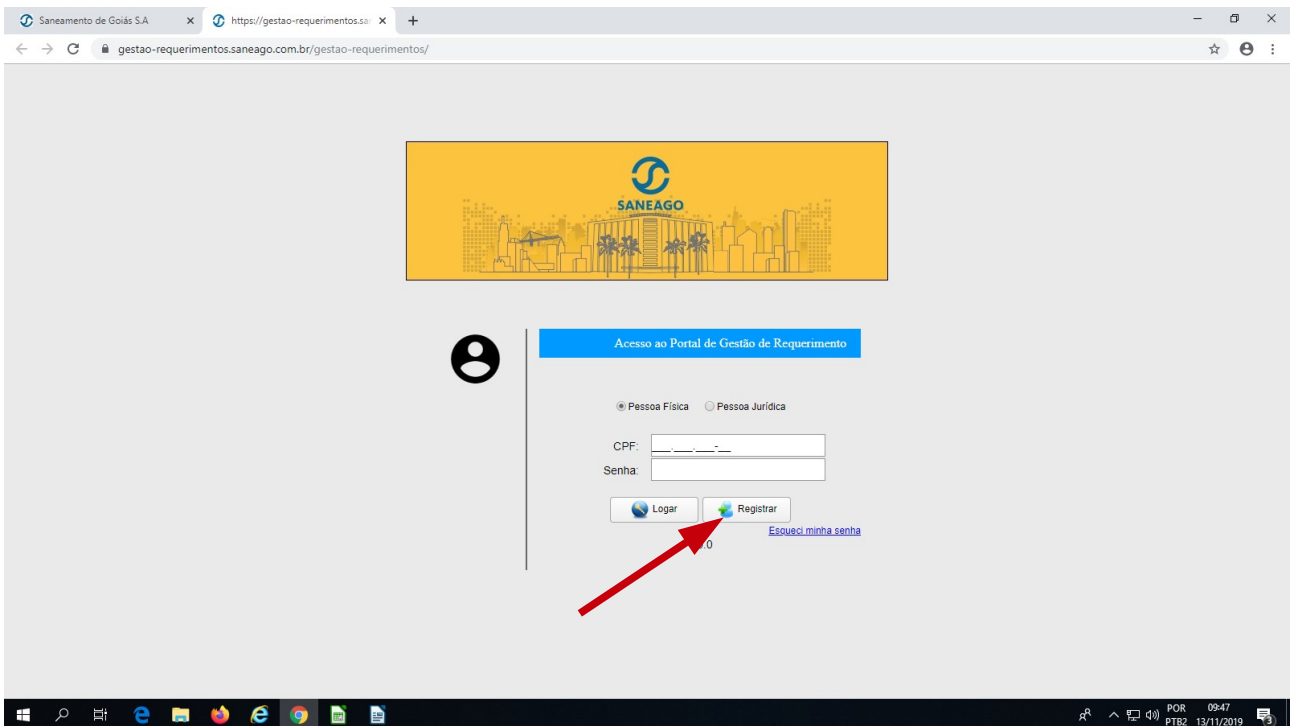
Saneamento de Goiás S.A ×
https://gestao-requerimentos.sa ×
+

gestao-requerimentos.saneago.com.br/gestao-requerimentos/

SANEAGO

Acesso ao Portal de Gestão de Requerimento

Pessoa Física Pessoa Jurídica

CPF: ___.___.___-__
Senha:

Logar
Registrar
Esqueci minha senha

.0

POR PTB2 09:47 13/11/2019